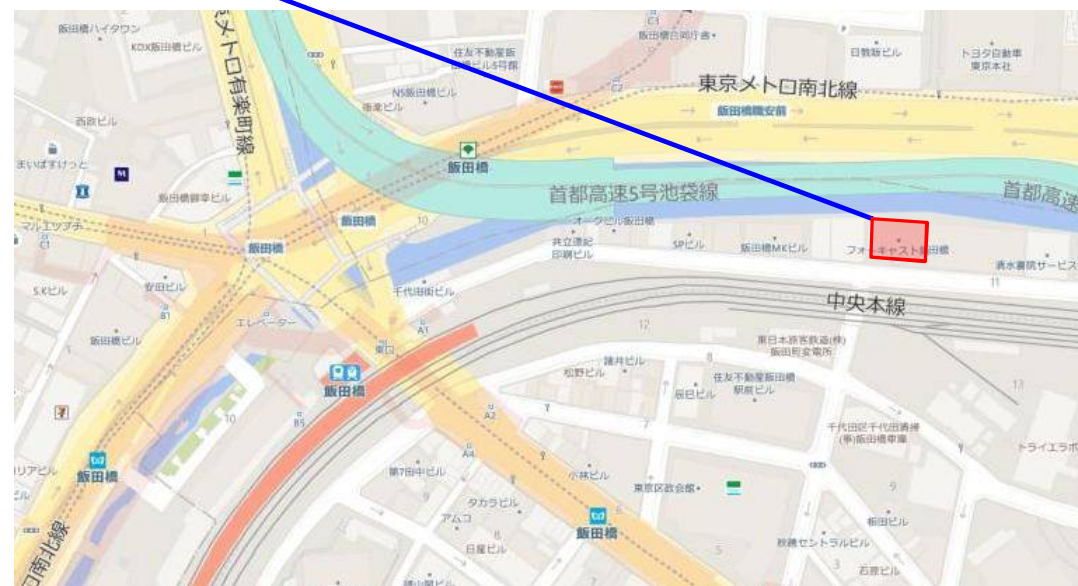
飯田橋ハイタウン
KDX飯田橋ビル
東京メトロ有楽町線
住友不動産飯田橋ビル5号館
飯田橋合同庁舎
日數阪ビル
トヨタ自動車東京本社
東京メトロ南北線
飯田橋職安前
NS飯田橋ビル
西政ビル
まいばすけっと
飯田橋
首都高速5号池袋線
首都高速
飯田橋
オークビル飯田橋
共立速記印刷ビル
SPビル
飯田橋MKビル
フォーキャスト飯田橋
清水書院サービス
飯田橋
中央本線
S.Kビル
安田ビル
千代田飯田ビル
エレベーター
A1
飯田橋ビル
東口
東日本旅客鉄道(株)飯田町変電所
飯田橋
鎌井ビル
松野ビル
住友不動産飯田橋駅前ビル
辰巳ビル
千代田区千代田清掃(事)飯田橋車庫
トライエラボ
A2
A4
B5
第7田中ビル
小林ビル
東京区政会館
飯田橋
タカラビル
アムコ
飯田橋
日星ビル
板田ビル
秋穂セントラルビル
石原ビル
南北線